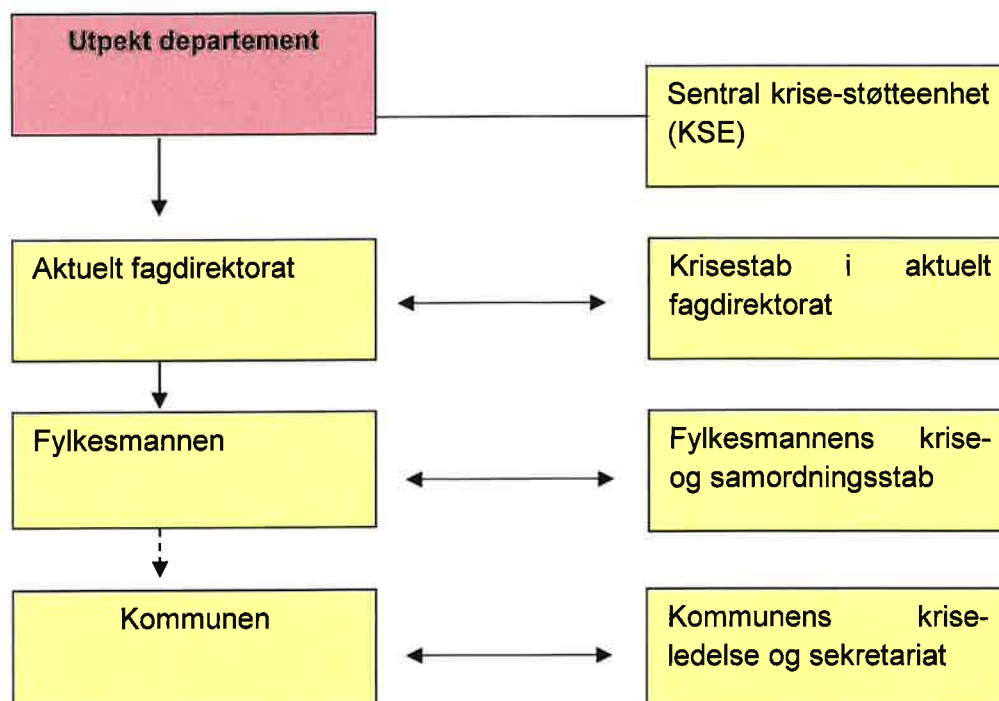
Utpekt departement

Sentral krise-støtteenhet (KSE)

Aktuelt fagdirektorat

Krisestab i aktuelt fagdirektorat

Fylkesmannen

Fylkesmannens krise- og samordningsstab

Kommunen

Kommunens krise-ledelse og sekretariat